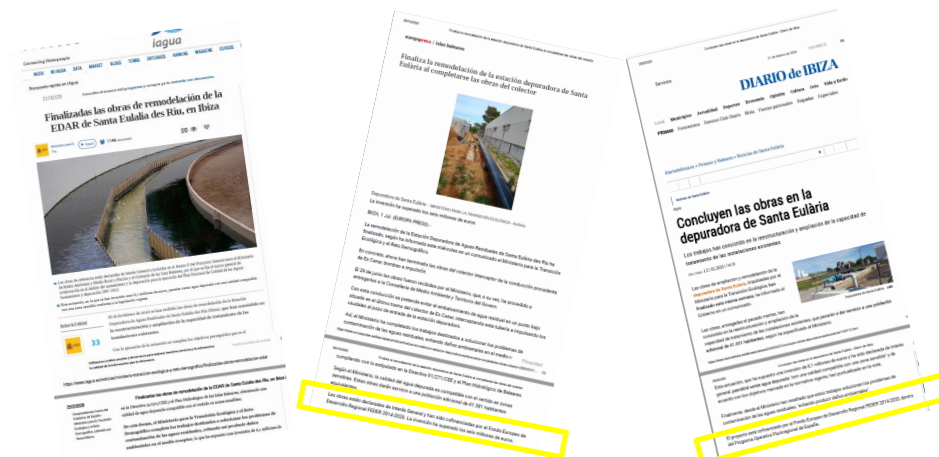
iagua

Finalizadas las obras de remodelación de la EDAR de Santa Eulalia des Riu, en Ibiza

Finaliza la remodelación de la estación depuradora de Santa Eulària al completarse las obras del colector

Depuradora de Santa Eulària

La inversión ha superado los seis millones de euros

IBIZA, 1 Jul. (EUROPA PRESS) -

Las obras están declaradas de Interés General y han sido cofinanciadas por el Fondo Europeo de Desarrollo Regional FEDER 2014-2020. La inversión ha superado los seis millones de euros.

DIARIO de IBIZA

Concluyen las obras en la depuradora de Santa Eulària

El proyecto será cofinanciado por el Fondo Europeo de Desarrollo Regional FEDER 2014-2020, dentro del Programa Operativo Plurirregional de España.